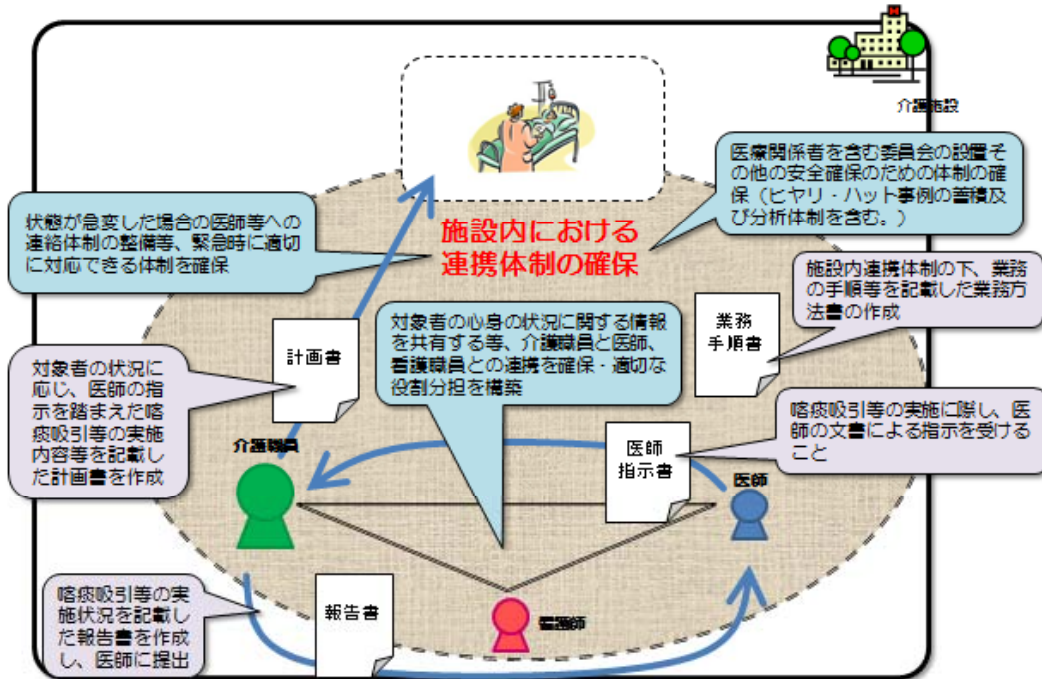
介護施設

医療関係者を含む委員会の設置その他の安全確保のための体制の確保（ヒヤリ・ハット事例の蓄積及び分析体制を含む。）

状態が急変した場合の医師等への連絡体制の整備等、緊急時に適切に対応できる体制を確保

施設内における連携体制の確保

施設内連携体制の下、業務の手順等を記載した業務方法書の作成

業務手順書

対象者の心身の状況に関する情報を共有する等、介護職員と医師、看護職員との連携を確保・適切な役割分担を構築

計画書

対象者の状況に応じ、医師の指示を踏まえた喀痰吸引等の実施内容等を記載した計画書を作成

喀痰吸引等の実施に際し、医師の文書による指示を受けること

医師指示書

介護職員

医師

喀痰吸引等の実施状況を記載した報告書を作成し、医師に提出

報告書

看護師